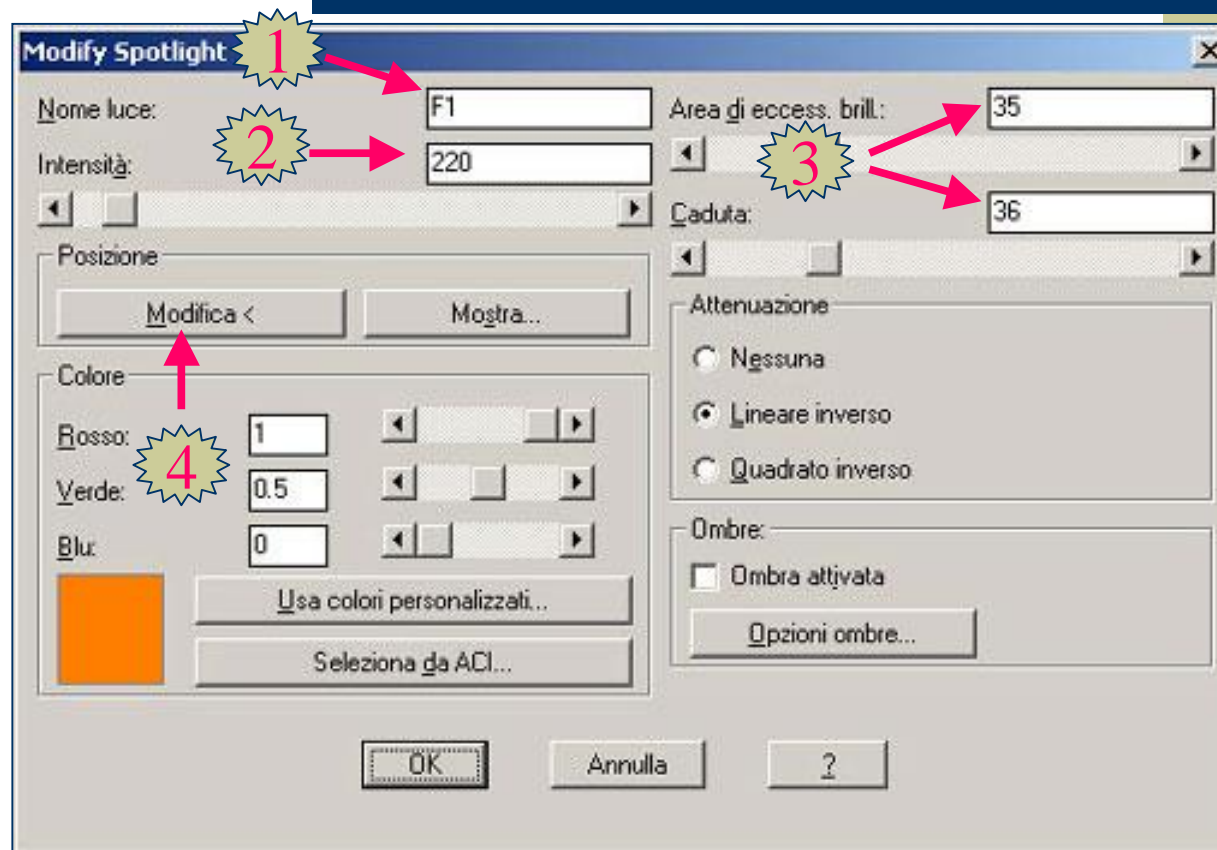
Modify Spotlight

1

Nome luce: F1

2

Intensità: 220

Area di eccess. brill.: 35

3

Caduta: 36

Posizione

Modifica <

Mostra...

4

Colore

Rosso: 1

Verde: 0.5

Blu: 0

Usa colori personalizzati...

Seleziona da ACI...

Attenuazione

Nessuna

Lineare inverso

Quadrato inverso

Ombre:

Ombra attivata

Opzioni ombre...

OK

Annulla

?